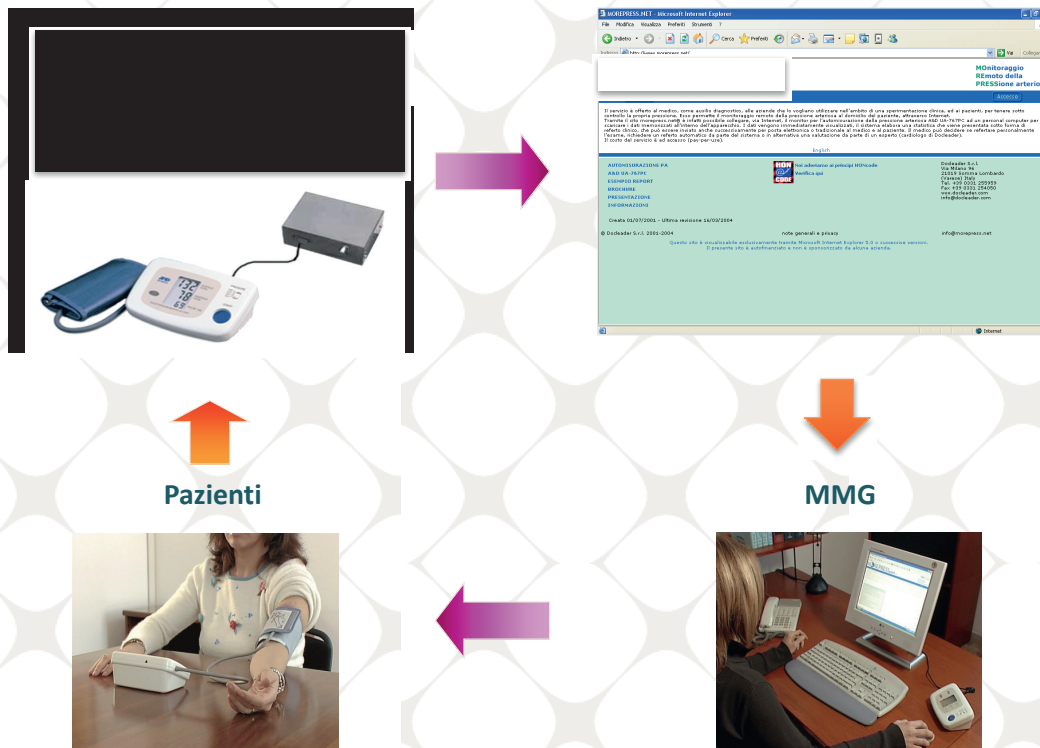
MOREPRESS.NET - Microsoft Internet Explorer

File Modifica Visualizza Preferiti Strumenti ?

Indietro Cerca Preferiti

Indirizzo http://www.morepress.net/ Vai Collegamenti

MOnitoraggio REmoto della PRESSione arteriosa

Accesso

Il servizio è offerto al medico, come ausilio diagnostico, alle aziende che lo vogliono utilizzare nell'ambito di una sperimentazione clinica, ed ai pazienti, per tenere sotto controllo la propria pressione. Esso permette il monitoraggio remoto della pressione arteriosa al domicilio del paziente, attraverso Internet. Tramite il sito morepress.net® è infatti possibile collegare, via Internet, il monitor per l'automisurazione della pressione arteriosa A&D UA-767PC ad un personal computer per scaricare i dati memorizzati all'interno dell'apparecchio. I dati vengono immediatamente visualizzati, il sistema elabora una statistica che viene presentata sotto forma di referto clinico, che può essere inviato anche successivamente per posta elettronica o tradizionale al medico e al paziente. Il medico può decidere se refertare personalmente l'esame, richiedere un referto automatico da parte del sistema o in alternativa una valutazione da parte di un esperto (cardiologo di Docleader). Il costo del servizio è ad accesso (pay-per-use).

English

AUTOMISURAZIONE PA
A&D UA-767PC
ESEMPIO REPORT
BROCHURE
PRESENTAZIONE
INFORMAZIONI

HON code
Noi aderiamo ai principi HONcode
Verifica qui

Docleader S.r.l.
Via Milano 96
21019 Somma Lombardo (Varese) Italy
Tel: +39 0331 255959
Fax: +39 0331 256050
www.docleader.com
info@docleader.com

Creato 01/07/2001 - Ultima revisione 16/03/2004

© Docleader S.r.l. 2001-2004

note generali e privacy

info@morepress.net

Questo sito è visualizzabile esclusivamente tramite Microsoft Internet Explorer 5.0 o successive versioni. Il presente sito è autofinanziato e non è sponsorizzato da alcuna azienda.

Internet

Pazienti

MMG